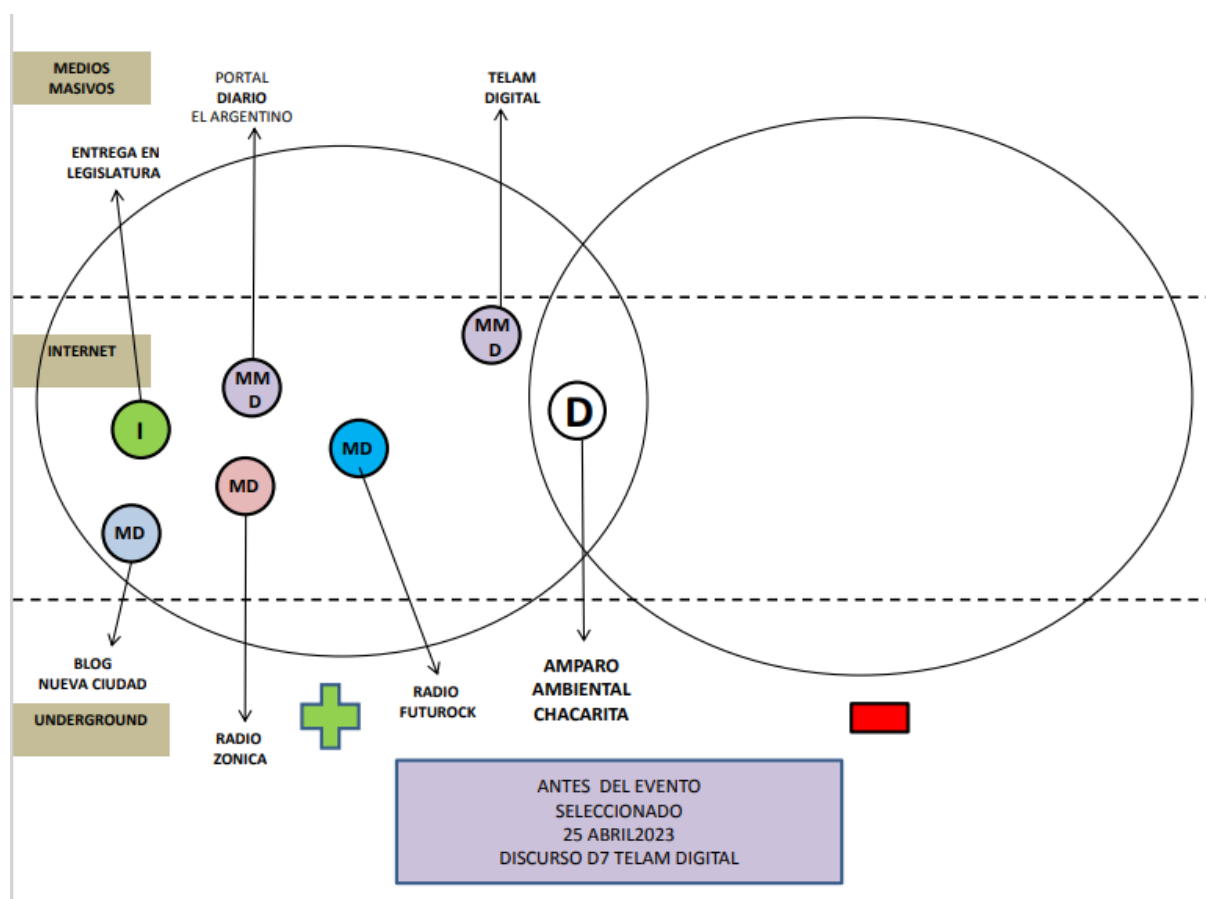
MEDIOS MASIVOS

PORTAL
DIARIO
EL ARGENTINO

TELAM DIGITAL

ENTREGA EN LEGISLATURA

INTERNET

MM D

MM D

D

I

MD

MD

MD

BLOG
NUEVA CIUDAD

UNDERGROUND

RADIO ZONICA

RADIO FUTUROCK

AMPARO AMBIENTAL CHACARITA

ANTES DEL EVENTO
SELECCIONADO
25 ABRIL2023
DISCURSO D7 TELAM DIGITAL